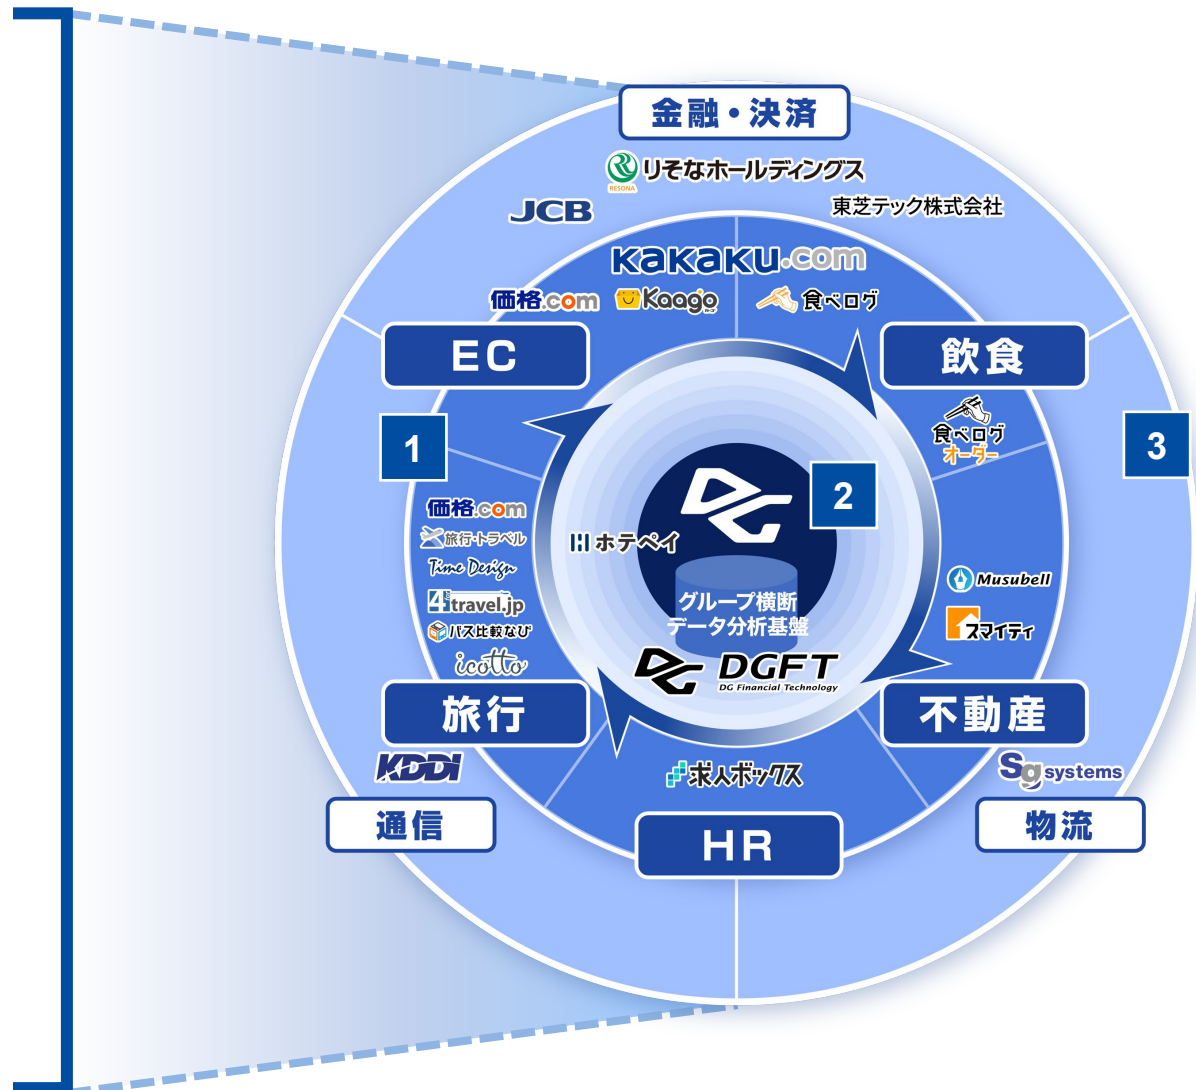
金融・決済

RESONA りそなホールディングス

JCB

東芝テック株式会社

kakaku.com

価格.com

Kaago

食べログ

EC

飲食

1

3

食べログ オーダー

2

価格.com

旅行・トラベル

Time Design

4travel.jp

バス比較なび

icotto

ホテペイ

グループ横断 データ分析基盤

DGFT DG Financial Technology

Musubell

スマイティ

旅行

不動産

KDDI

求人ボックス

Sg systems

通信

HR

物流